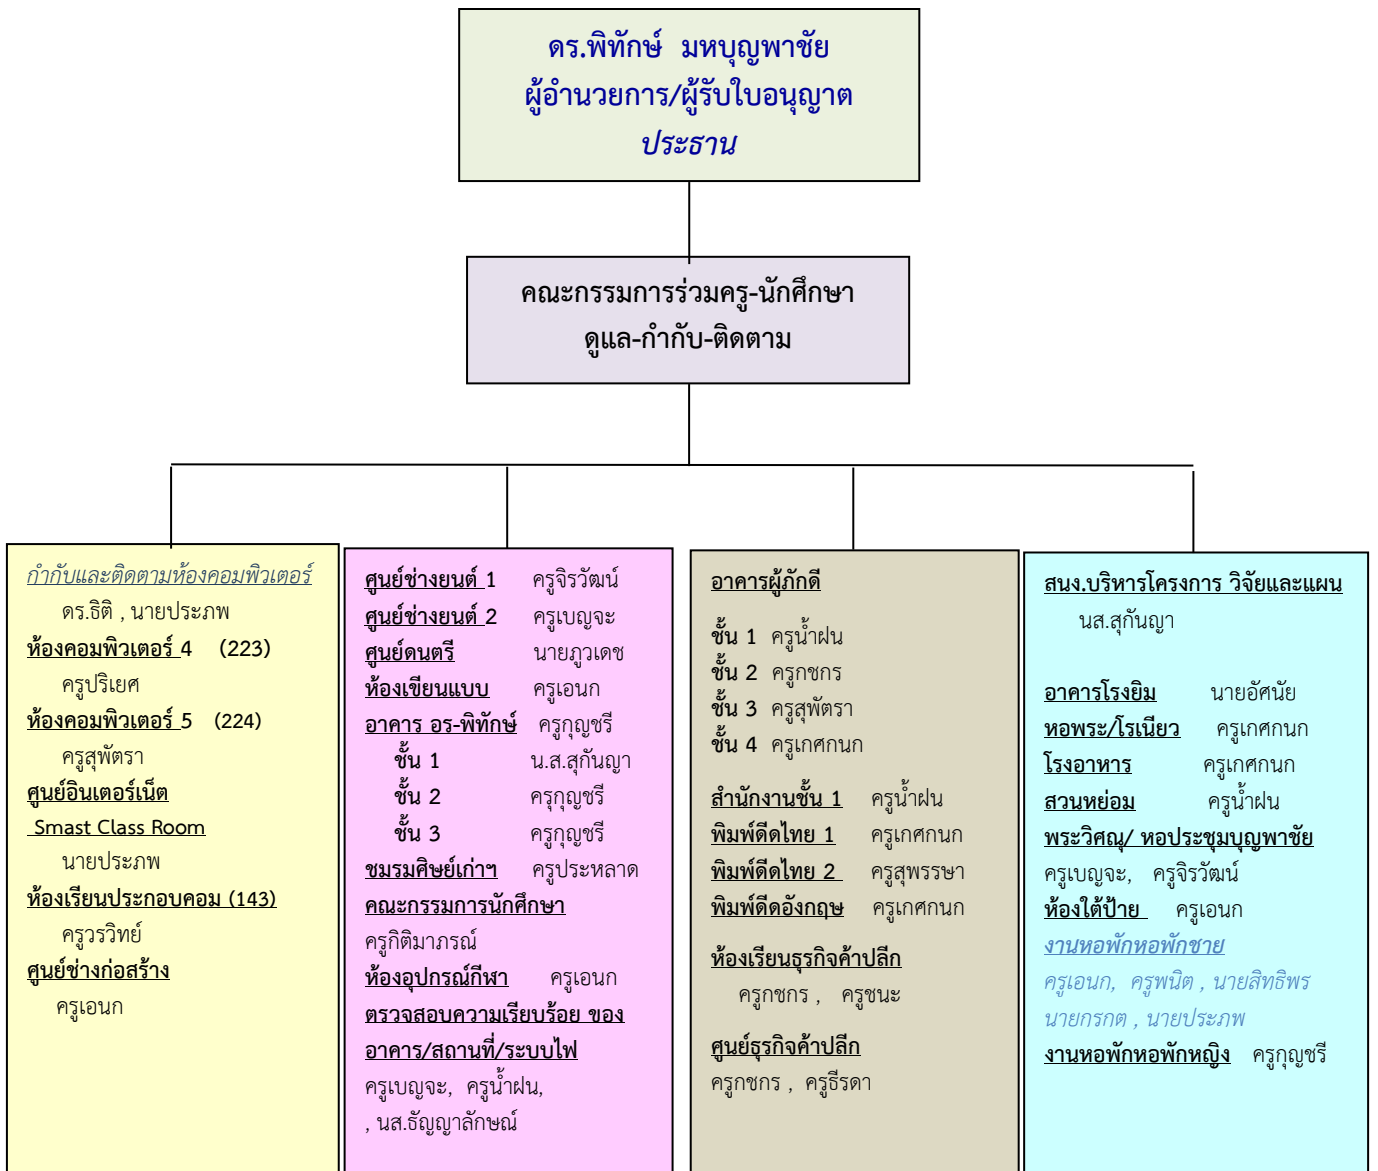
ดร.พิทักษ์ มหบุญพาชัย
ผู้อำนวยการ/ผู้รับใบอนุญาต
ประธาน

คณะกรรมการร่วมครู-นักศึกษา
ดูแล-กำกับ-ติดตาม

กำกับและติดตามห้องคอมพิวเตอร์
ดร.ธิติ , นายประภพ
ห้องคอมพิวเตอร์ 4 (223)
ครูปริเยศ
ห้องคอมพิวเตอร์ 5 (224)
ครูสุพัตรา
ศูนย์อินเตอร์เน็ต
Smast Class Room
นายประภพ
ห้องเรียนประกอบคอม (143)
ครูวรวิทย์
ศูนย์ช่างก่อสร้าง
ครูเอนก

ศูนย์ช่างยนต์ 1 ครูจิรวัฒน์
ศูนย์ช่างยนต์ 2 ครูเบญจะ
ศูนย์ดนตรี นายภูวเดช
ห้องเขียนแบบ ครูเอนก
อาคาร อร-พิทักษ์ ครูกุญชรี
ชั้น 1 น.ส.สุกันญา
ชั้น 2 ครูกุญชรี
ชั้น 3 ครูกุญชรี
ชมรมศิษย์เก่าฯ ครูประหลาด
คณะกรรมการนักศึกษา
ครูกิติมาภรณ์
ห้องอุปกรณ์กีฬา ครูเอนก
ตรวจสอบความเรียบร้อย ของ อาคาร/สถานที่/ระบบไฟ
ครูเบญจะ, ครูน้ำฝน,
, นส.ธัญญาลักษณ์

อาคารผู้ภักดี
ชั้น 1 ครูน้ำฝน
ชั้น 2 ครูกชกร
ชั้น 3 ครูสุพัตรา
ชั้น 4 ครูเกศกนก
สำนักงานชั้น 1 ครูน้ำฝน
พิมพ์ดีดไทย 1 ครูเกศกนก
พิมพ์ดีดไทย 2 ครูสุพรรษา
พิมพ์ดีดอังกฤษ ครูเกศกนก
ห้องเรียนธุรกิจค้าปลีก
ครูกชกร , ครูชนะ
ศูนย์ธุรกิจค้าปลีก
ครูกชกร , ครูธีรดา

สนง.บริหารโครงการ วิจัยและแผน
นส.สุกันญา
อาคารโรงยิม นายอัศนัย
หอพระ/โรเนียว ครูเกศกนก
โรงอาหาร ครูเกศกนก
สวนหย่อม ครูน้ำฝน
พระวิศณุ/ หอประชุมบุญพาชัย
ครูเบญจะ, ครูจิรวัฒน์
ห้องใต้ป้าย ครูเอนก
งานหอพักหอพักชาย
ครูเอนก, ครูพนิต , นายสิทธิพร
นายกรกต , นายประภพ
งานหอพักหอพักหญิง ครูกุญชรี